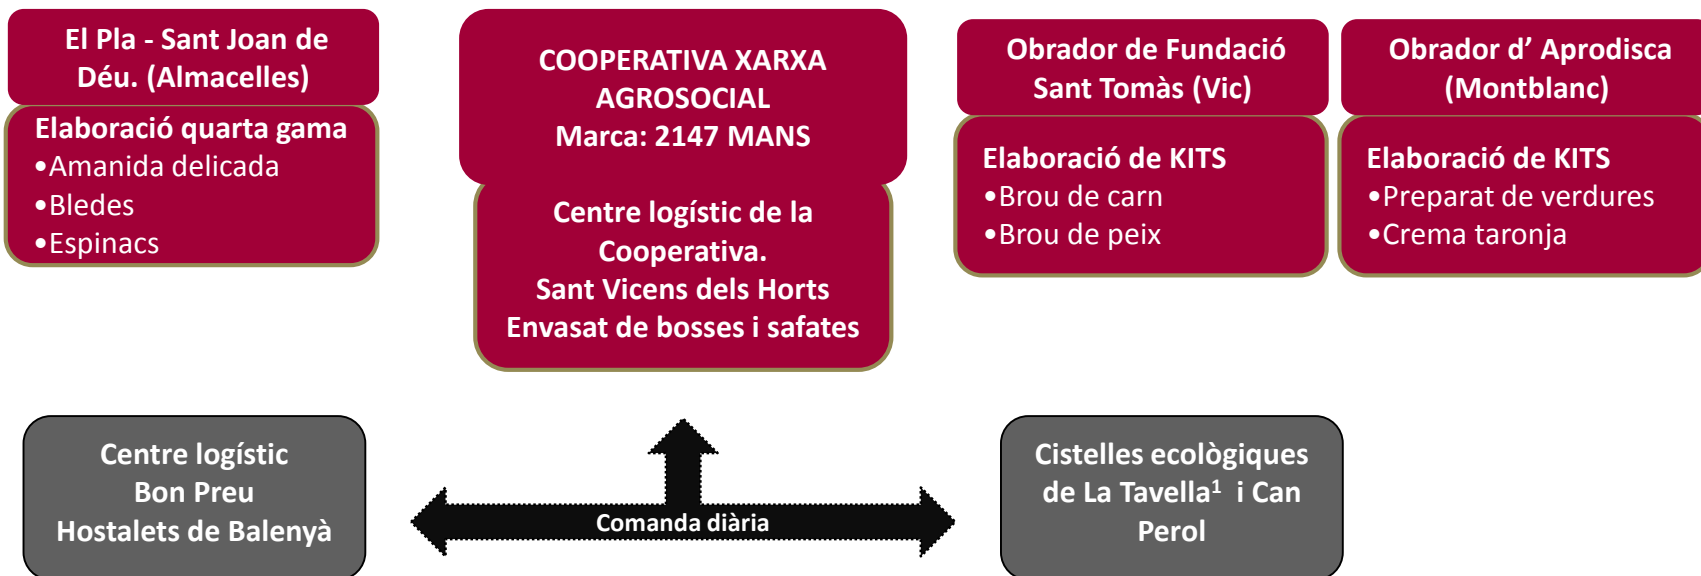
El Pla - Sant Joan de Déu. (Almacelles)

Elaboració quarta gama
•Amanida delicada
•Bledes
•Espinacs

COOPERATIVA XARXA AGROSOCIAL
Marca: 2147 MANS

Centre logístic de la Cooperativa.
Sant Vicens dels Horts
Envasat de bosses i safates

Obrador de Fundació Sant Tomàs (Vic)

Elaboració de KITS
•Brou de carn
•Brou de peix

Obrador d' Aprodisca (Montblanc)

Elaboració de KITS
•Preparat de verdures
•Crema taronja

Centre logístic Bon Preu Hostalets de Balenyà

Comanda diària

Cistelles ecològiques de La Tavella$^1$ i Can Perol